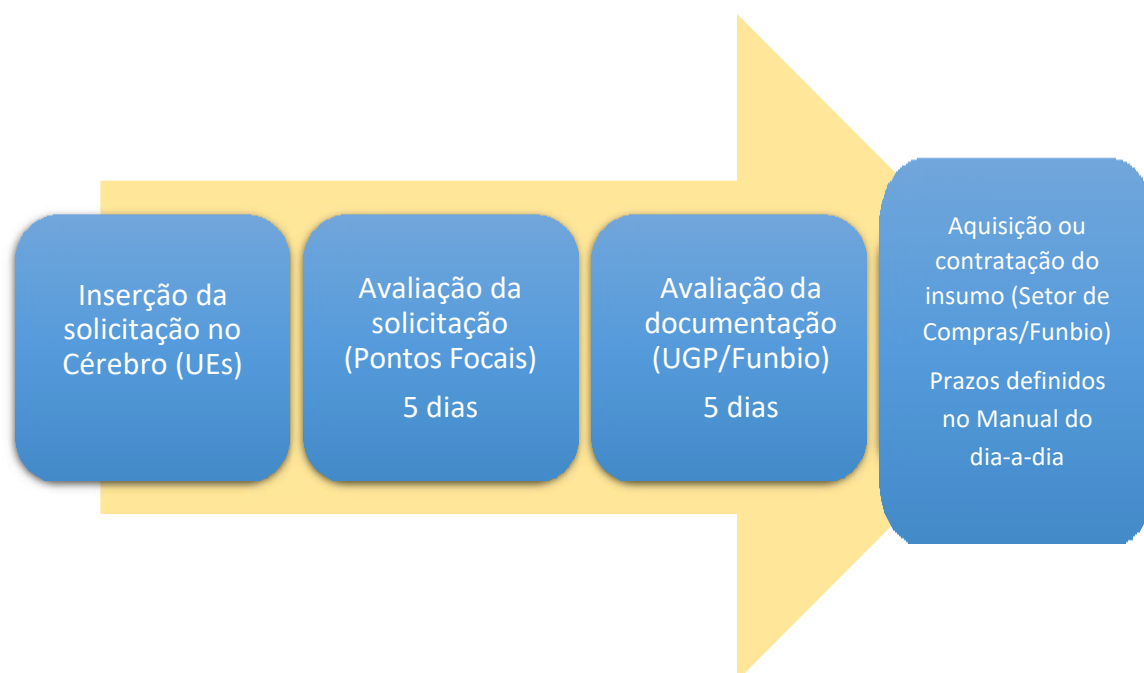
Inserção da solicitação no Cérebro (UEs)

Avaliação da solicitação (Pontos Focais)

5 dias

Avaliação da documentação (UGP/Funbio)

5 dias

Aquisição ou contratação do insumo (Setor de Compras/Funbio)

Prazos definidos no Manual do dia-a-dia